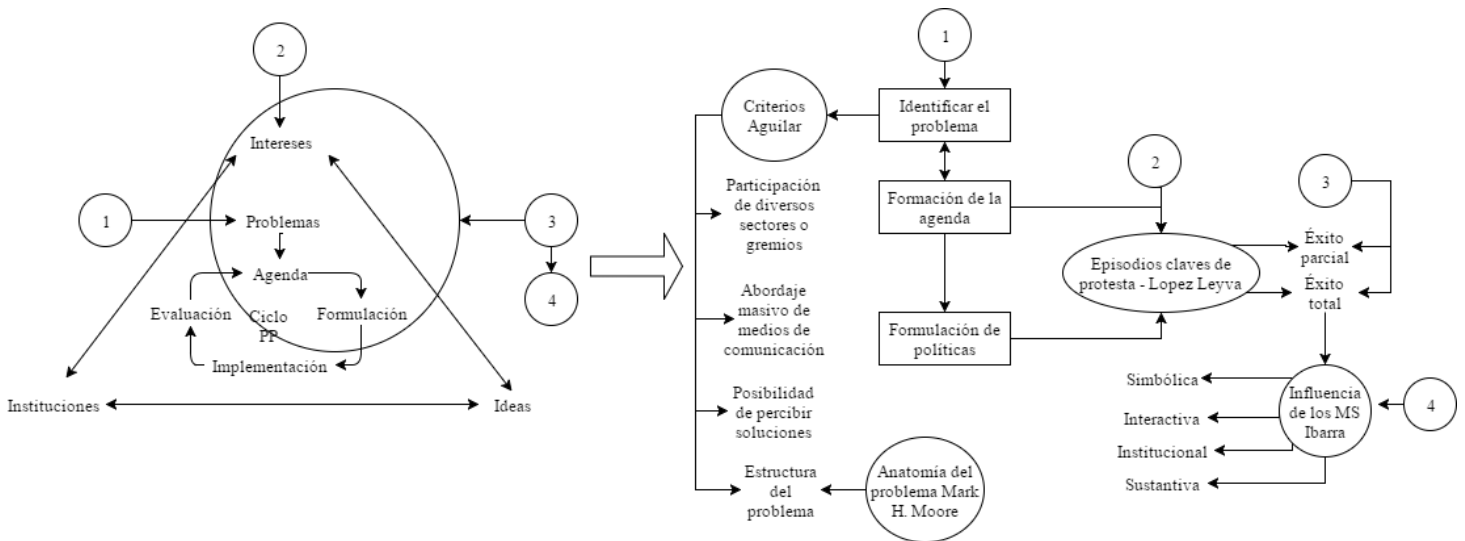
2

Intereses

1

Problemas

3

4

Agenda

Evaluación

Ciclo PP

Formulación

Implementación

Instituciones

Ideas

1

Criterios Aguilar

Identificar el problema

Participación de diversos sectores o gremios

Formación de la agenda

2

3

Éxito parcial

Episodios claves de protesta - Lopez Leyva

Éxito total

Abordaje masivo de medios de comunicación

Formulación de políticas

Posibilidad de percibir soluciones

Simbólica

Interactiva

Institucional

Sustantiva

Influencia de los MS Ibarra

4

Estructura del problema

Anatomía del problema Mark H. Moore